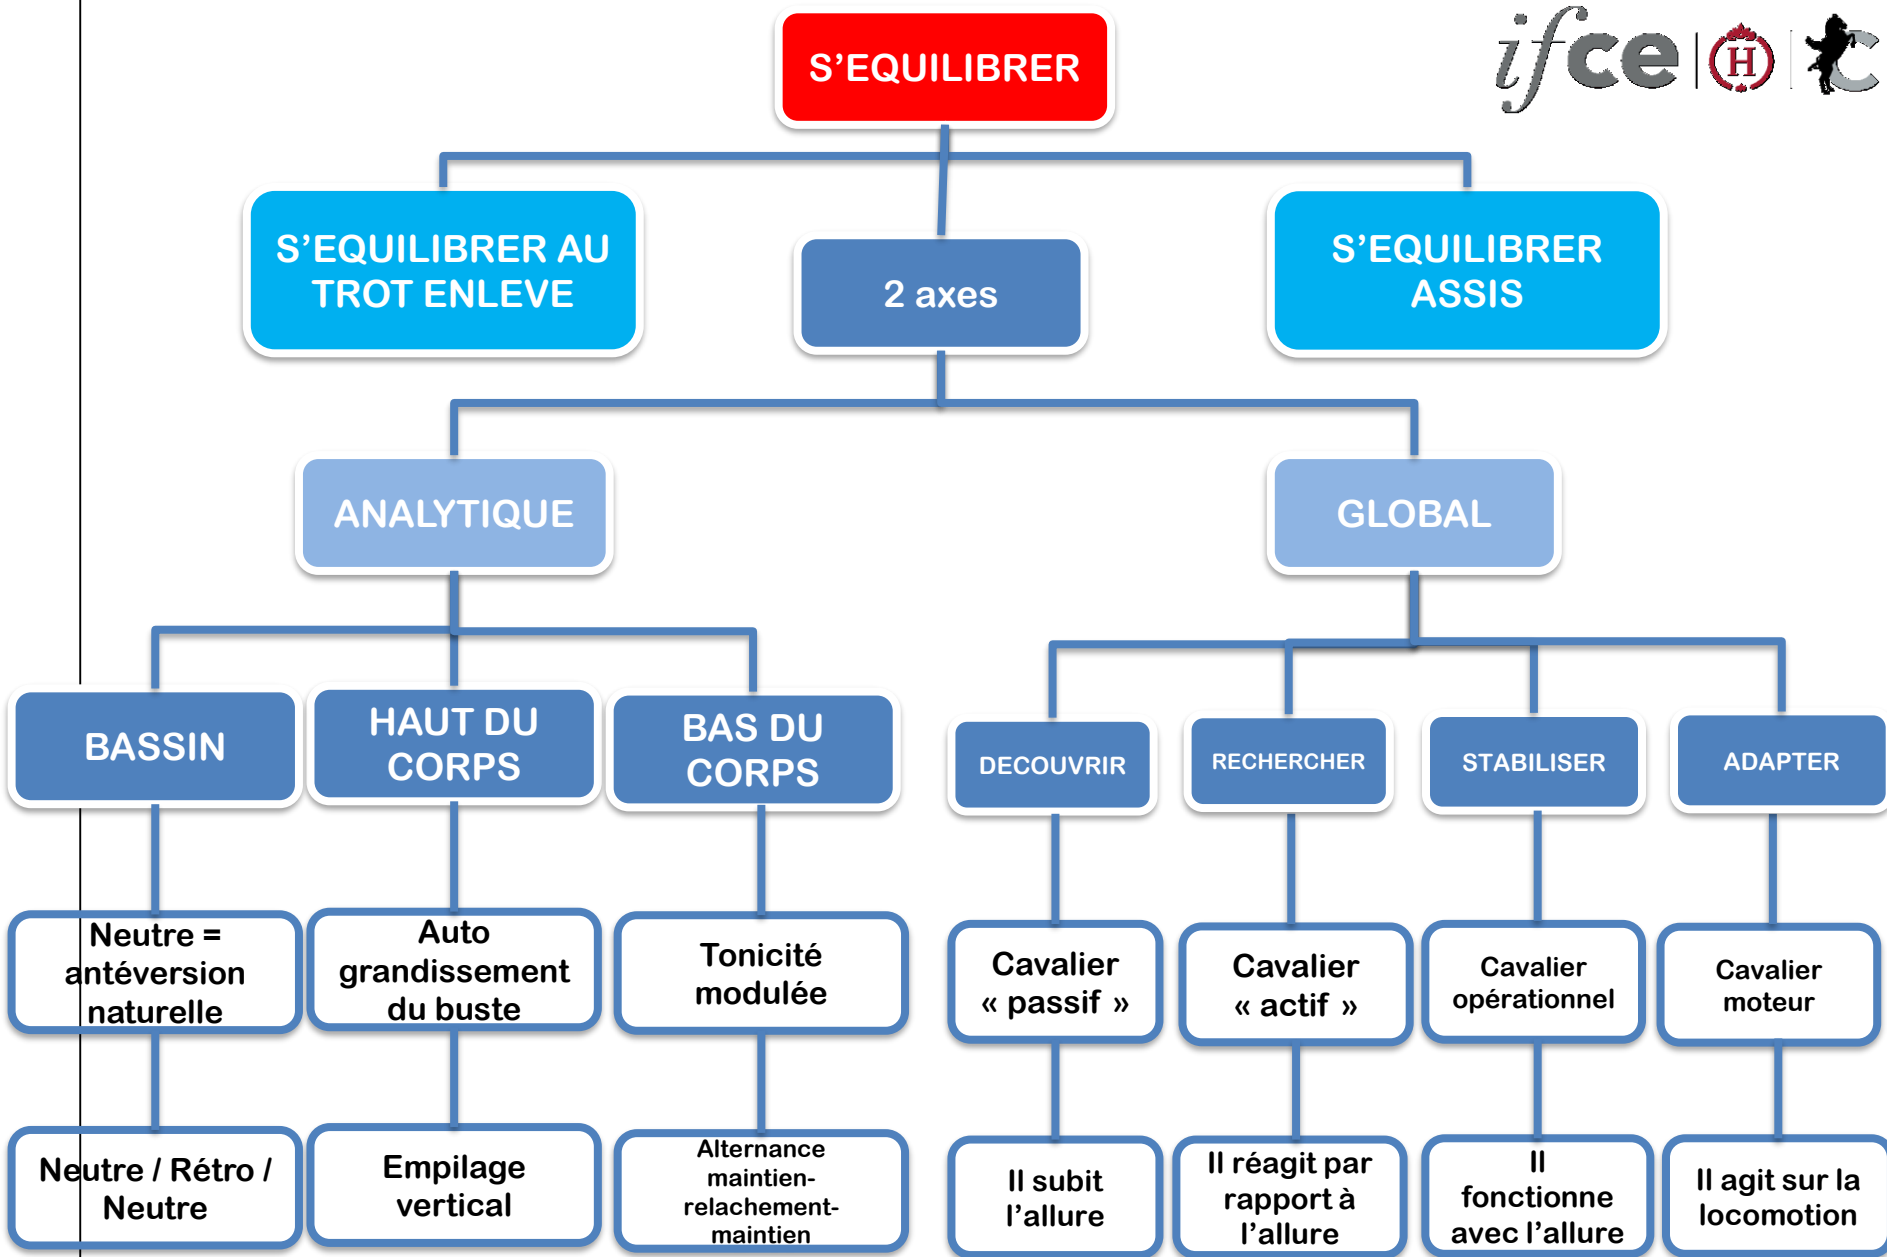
ifce

S’EQUILIBRER

S’EQUILIBRER AU TROT ENLEVE

2 axes

S’EQUILIBRER ASSIS

ANALYTIQUE

GLOBAL

BASSIN

HAUT DU CORPS

BAS DU CORPS

DECOUVRIR

RECHERCHER

STABILISER

ADAPTER

Neutre = antéversion naturelle

Auto grandissement du buste

Tonicité modulée

Cavalier « passif »

Cavalier « actif »

Cavalier opérationnel

Cavalier moteur

Neutre / Rétro / Neutre

Empilage vertical

Alternance maintien-relachement-maintien

Il subit l’allure

Il réagit par rapport à l’allure

Il fonctionne avec l’allure

Il agit sur la locomotion